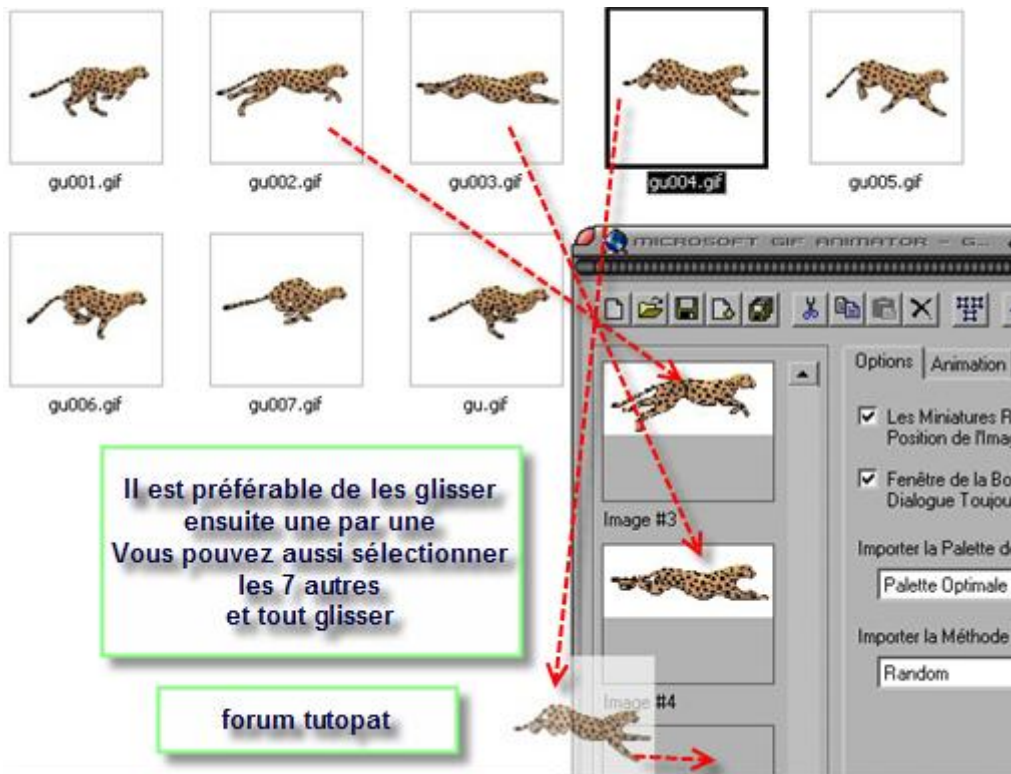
gu001.gif gu002.gif gu003.gif gu004.gif gu005.gif

gu006.gif gu007.gif gu.gif

MICROSOFT GIF ANIMATOR - G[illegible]

Image #3

Image #4

Options Animation

Les Miniatures R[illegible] Position de l'Imag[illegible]

Fenêtre de la Bo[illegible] Dialogue Toujou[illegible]

Importer la Palette d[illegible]

Palette Optimale

Importer la Méthode

Random

Il est préférable de les glisser ensuite une par une
Vous pouvez aussi sélectionner les 7 autres
et tout glisser

forum tutopat